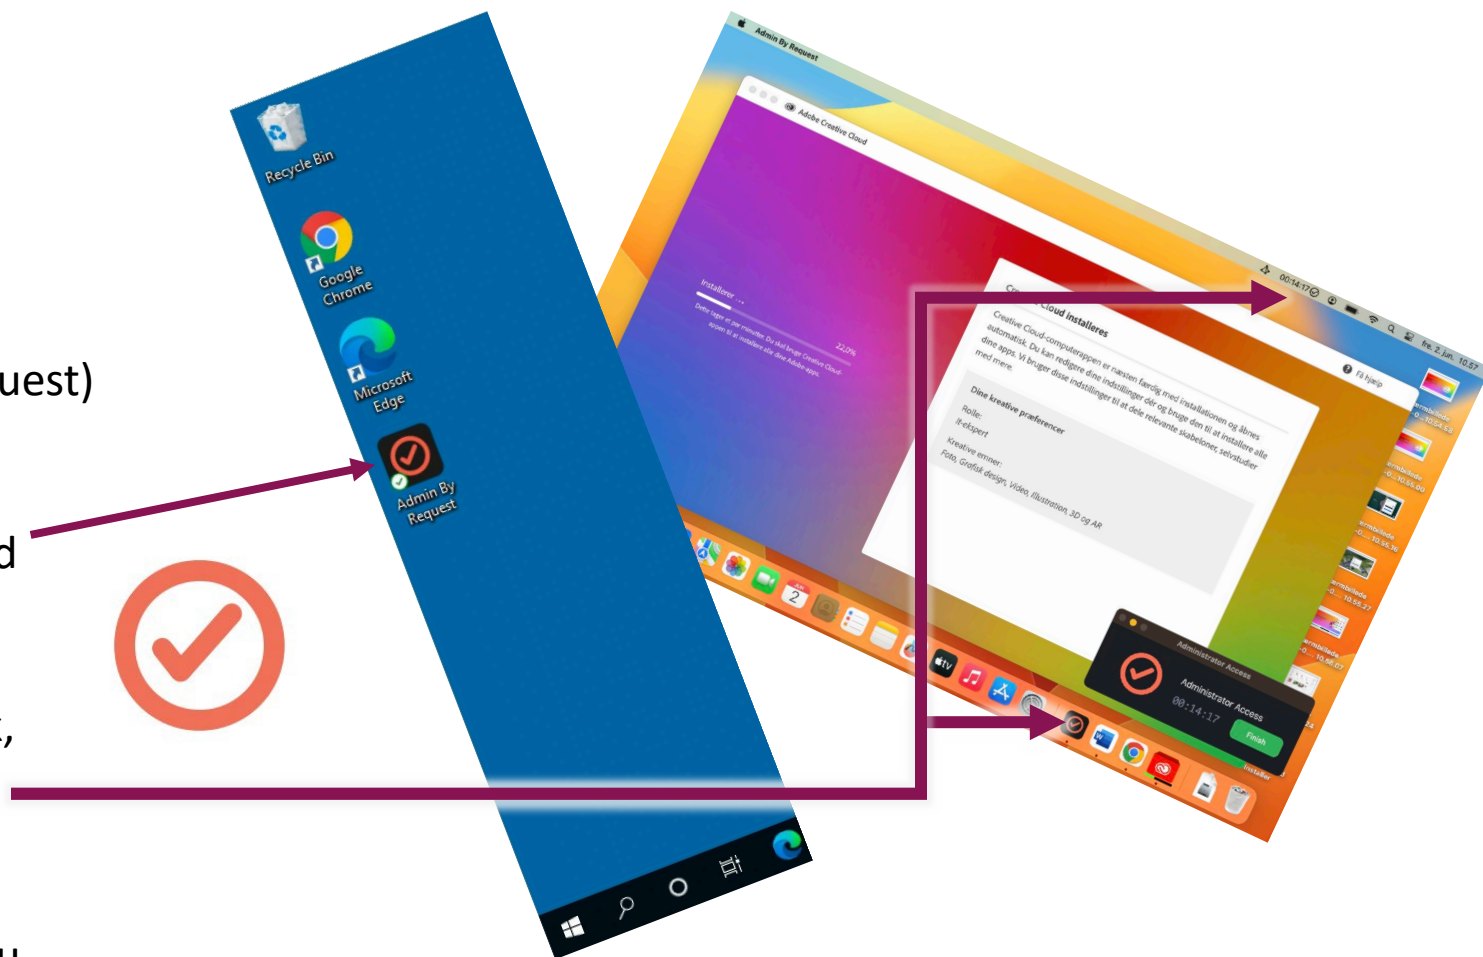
uest)

d

,

Recycle Bin

Google Chrome

Microsoft Edge

Admin By Request

Admin By Request

Adobe Creative Cloud

Installerer ...

22,0%

Dette tager et par minutter. Du skal bruge Creative Cloud-appen til at installere alle dine Adobe-apps.

Creative Cloud installeres

Creative Cloud-computerappen er næsten færdig med installationen og åbnes automatisk. Du kan redigere dine indstillinger der og bruge den til at installere alle dine apps. Vi bruger disse indstillinger til at dele relevante skabeloner, selvstudier med mere.

Dine kreative præferencer

Rolle:
It-ekspert

Kreative emner:
Foto, Grafisk design, Video, Illustration, 3D og AR

Få hjælp

00:14:17

fre. 2. jun. 10.57

Administrator Access

Administrator Access

00:14:17

Finish

Installer